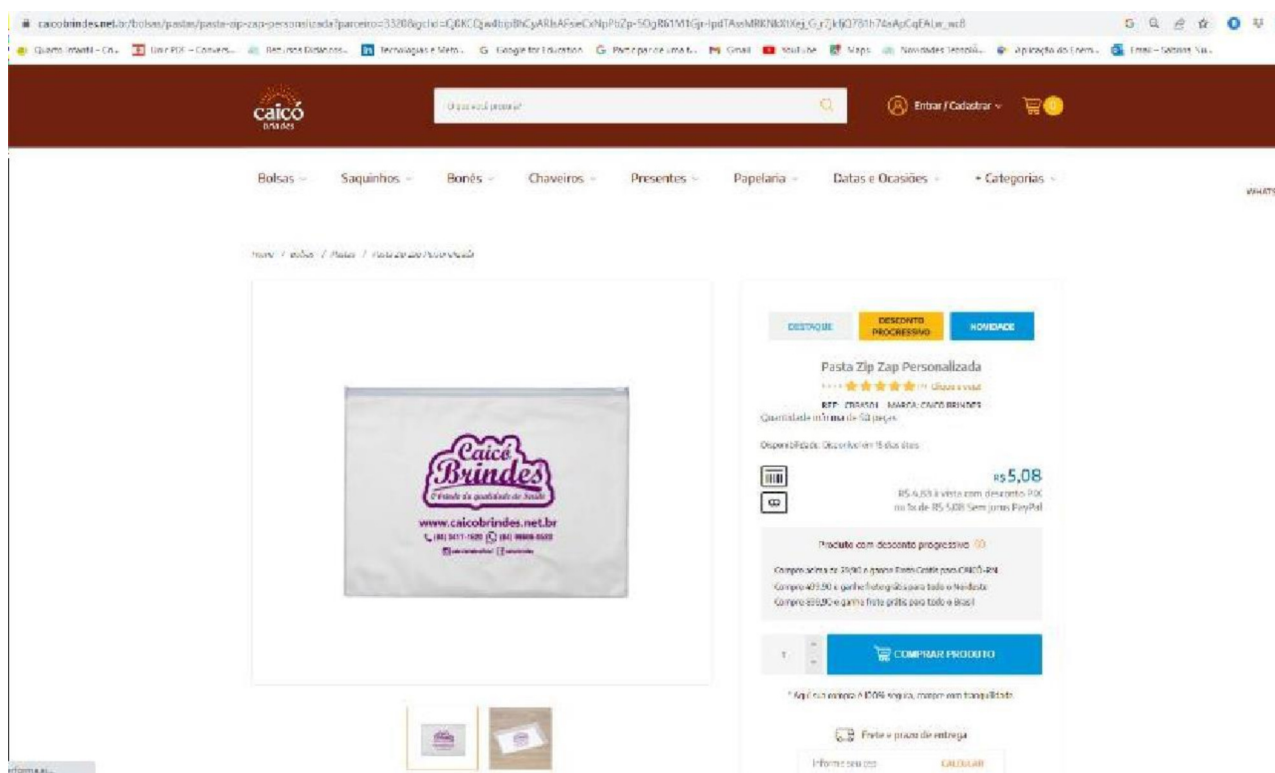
caicobrindes.net.br/bolsas/pastas/pasta-zip-zap-personalizada?parceiro=3320&gclid=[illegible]

Quarto Infantil - Co... Unir PDF - Convers... Recursos Didáticos... Tecnologias e Meto... Google for Education Pense para ser uma b... Gmail YouTube Maps Novidades Tecnoló... Aplicação do Ensin... Email - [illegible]

caicó brindes

O que você procura?

Entrar / Cadastrar

0

Bolsas Saquinhos Bonés Chaveiros Presentes Papelaria Datas e Ocasiões + Categorias

WHATS

Home / Bolsas / Pastas / Pasta Zip Zap Personalizada

Caicó Brindes
O Brinde da qualidade do Seridó
www.caicobrindes.net.br
(84) 3417-1920 (84) 99999-0533

DESTAQUE DESCONTO PROGRESSIVO NOVIDADE

Pasta Zip Zap Personalizada
Avalie esse
REF: ZB8301 MARCA: CAICÓ BRINDES
Quantidade mínima de 50 peças

Disponibilidade: Disponível em 15 dias úteis

R$5,08
R$ 4,83 à vista com desconto PIX
ou 1x de R$ 5,08 Sem juros PayPal

Produto com desconto progressivo

Compre acima de 39,90 e ganhe Frete Grátis para CAICÓ-RN
Compre 409,90 e ganhe frete grátis para todo o Nordeste
Compre 699,90 e ganhe frete grátis para todo o Brasil

1

COMPRAR PRODUTO

* Aqui sua compra é 100% segura, compre com tranquilidade

Frete e prazo de entrega

Informe seu cep CALCULAR

Informa ai...